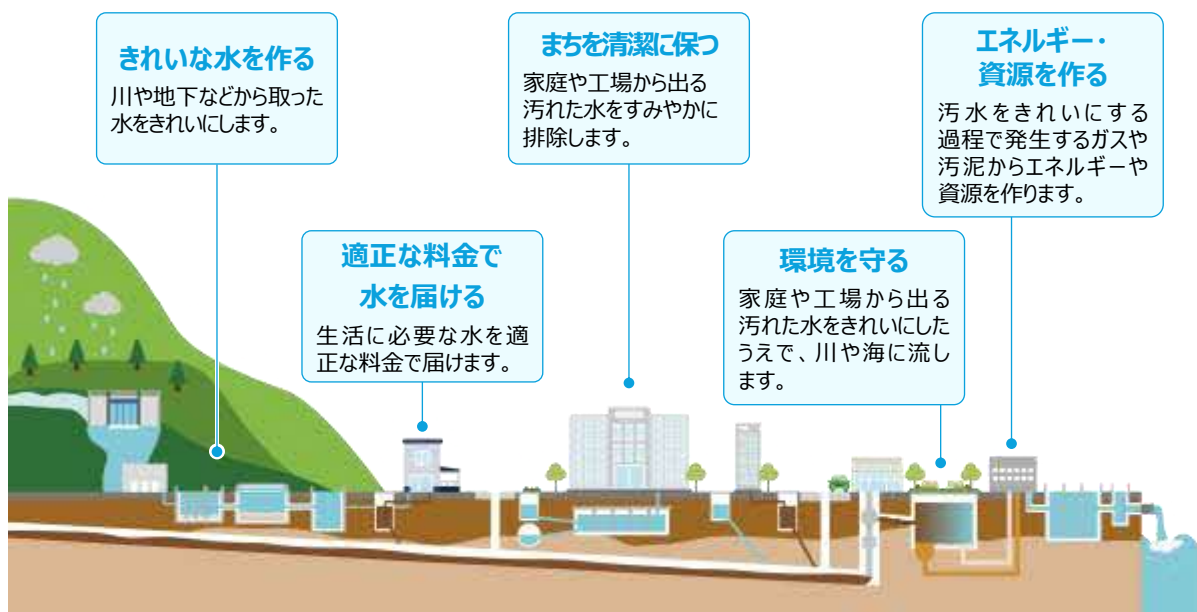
きれいな水を作る
川や地下などから取った水をきれいにします。

適正な料金で
水を届ける
生活に必要な水を適正な料金で届けます。

まちを清潔に保つ
家庭や工場から出る汚れた水をすみやかに排除します。

環境を守る
家庭や工場から出る汚れた水をきれいにしたうえで、川や海に流します。

エネルギー・
資源を作る
汚水をきれいにする過程で発生するガスや汚泥からエネルギーや資源を作ります。